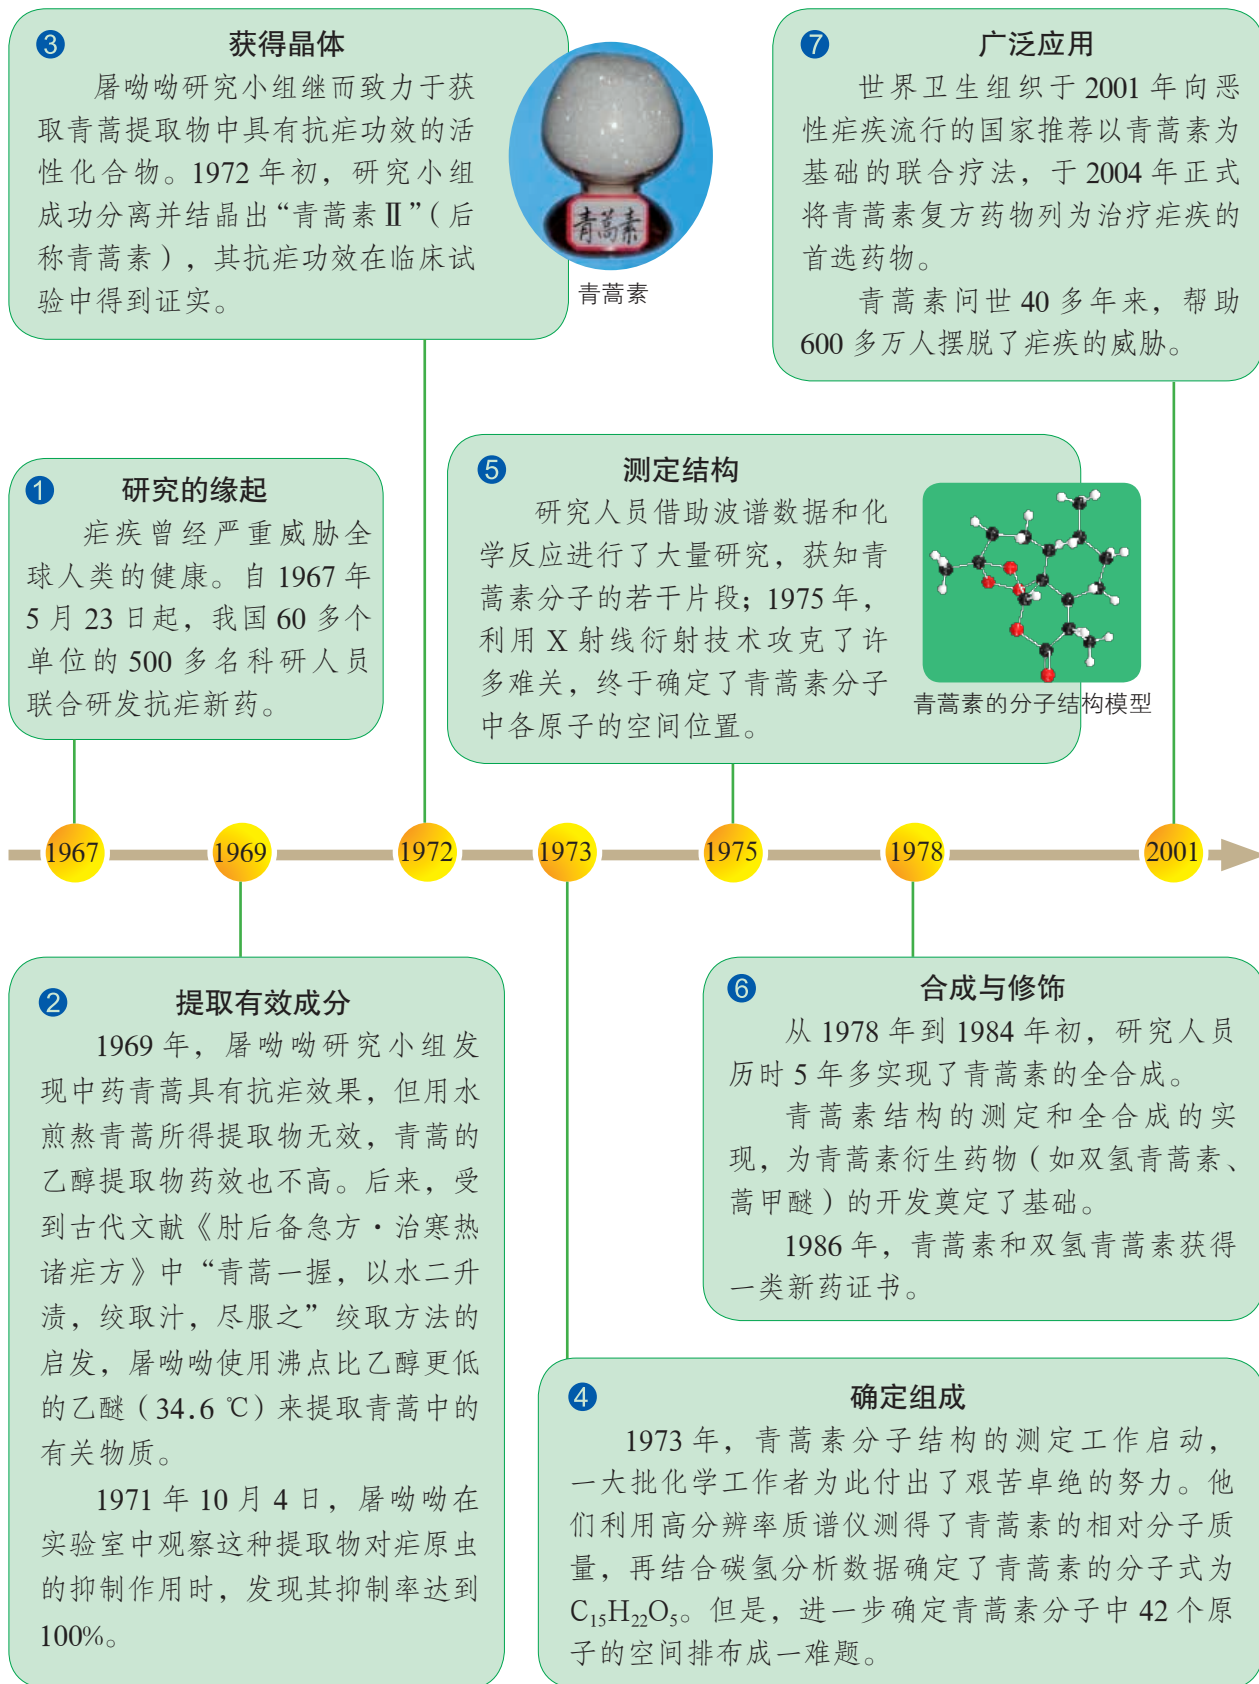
3 获得晶体

屠呦呦研究小组继而致力于获取青蒿提取物中具有抗疟功效的活性化合物。1972 年初，研究小组成功分离并结晶出“青蒿素Ⅱ”(后称青蒿素)，其抗疟功效在临床试验中得到证实。

青蒿素

青蒿素

7 广泛应用

世界卫生组织于 2001 年向恶性疟疾流行的国家推荐以青蒿素为基础的联合疗法，于 2004 年正式将青蒿素复方药物列为治疗疟疾的首选药物。

青蒿素问世 40 多年来，帮助 600 多万人摆脱了疟疾的威胁。

1 研究的缘起

疟疾曾经严重威胁全球人类的健康。自 1967 年 5 月 23 日起，我国 60 多个单位的 500 多名科研人员联合研发抗疟新药。

5 测定结构

研究人员借助波谱数据和化学反应进行了大量研究，获知青蒿素分子的若干片段；1975 年，利用 X 射线衍射技术攻克了许多难关，终于确定了青蒿素分子中各原子的空间位置。

青蒿素的分子结构模型

1967 1969 1972 1973 1975 1978 2001

2 提取有效成分

1969 年，屠呦呦研究小组发现中药青蒿具有抗疟效果，但用水煎熬青蒿所得提取物无效，青蒿的乙醇提取物药效也不高。后来，受到古代文献《肘后备急方·治寒热诸疟方》中“青蒿一握，以水二升渍，绞取汁，尽服之”绞取方法的启发，屠呦呦使用沸点比乙醇更低的乙醚(34.6 ℃)来提取青蒿中的有关物质。

1971 年 10 月 4 日，屠呦呦在实验室中观察这种提取物对疟原虫的抑制作用时，发现其抑制率达到 100%。

6 合成与修饰

从 1978 年到 1984 年初，研究人员历时 5 年多实现了青蒿素的全合成。

青蒿素结构的测定和全合成的实现，为青蒿素衍生药物(如双氢青蒿素、蒿甲醚)的开发奠定了基础。

1986 年，青蒿素和双氢青蒿素获得一类新药证书。

4 确定组成

1973 年，青蒿素分子结构的测定工作启动，一大批化学工作者为此付出了艰苦卓绝的努力。他们利用高分辨率质谱仪测得了青蒿素的相对分子质量，再结合碳氢分析数据确定了青蒿素的分子式为 $C_{15}H_{22}O_5$。但是，进一步确定青蒿素分子中 42 个原子的空间排布成一难题。